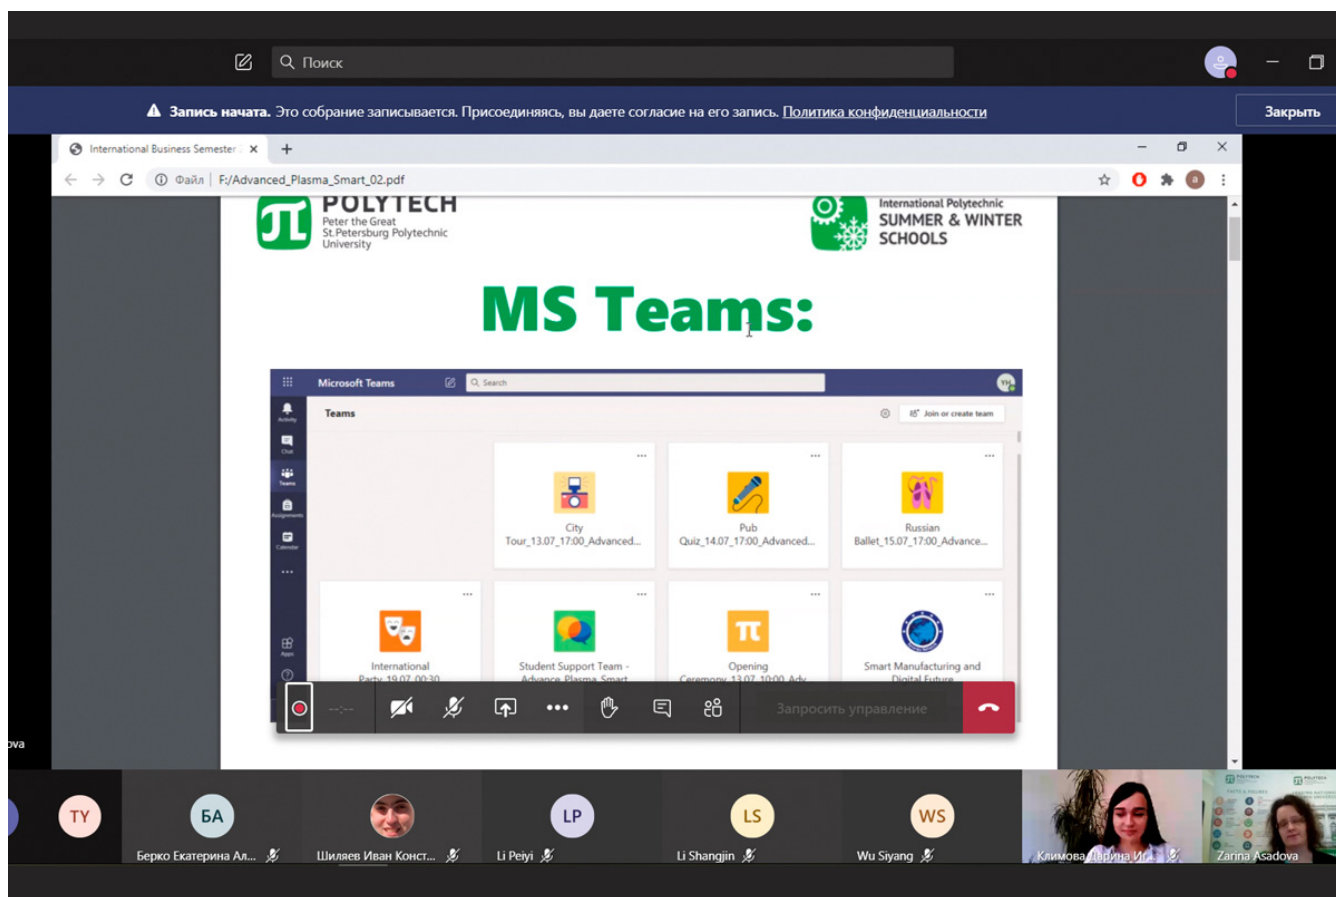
Поиск

Запись начата. Это собрание записывается. Присоединяясь, вы даете согласие на его запись. Политика конфиденциальности

Закрыть

International Business Semester

Файл | F:/Advanced_Plasma_Smart_02.pdf

POLYTECH
Peter the Great St.Petersburg Polytechnic University

International Polytechnic
SUMMER & WINTER SCHOOLS

MS Teams:

Microsoft Teams
Search
Teams
Join or create team

City Tour_13.07_17:00_Advanced...
Pub Quiz_14.07_17:00_Advanced...
Russian Ballet_15.07_17:00_Advance...
International Party_19.07_00:30
Student Support Team - Advance Plasma Smart
Opening Ceremony_13.07_10:00_Adv
Smart Manufacturing and Digital Future

Запросить управление

ova

TY
БА
Берко Екатерина Ал...
Шиляев Иван Конст...
LP
Li Peiyi
LS
Li Shangjin
WS
Wu Siyang
Климова Дарина Иг...
Zarina Asadova